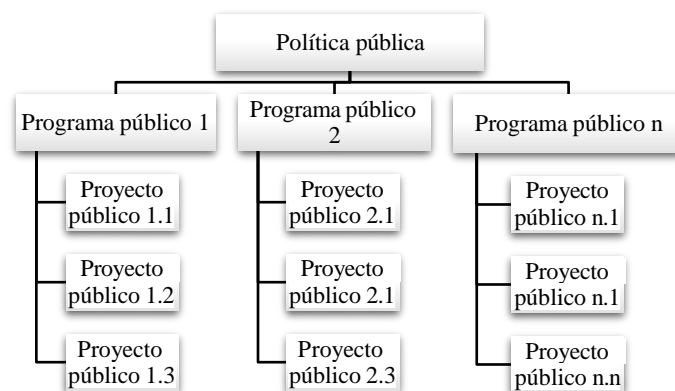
Política pública

Programa público 1

Proyecto público 1.1

Proyecto público 1.2

Proyecto público 1.3

Programa público 2

Proyecto público 2.1

Proyecto público 2.1

Proyecto público 2.3

Programa público n

Proyecto público n.1

Proyecto público n.1

Proyecto público n.n